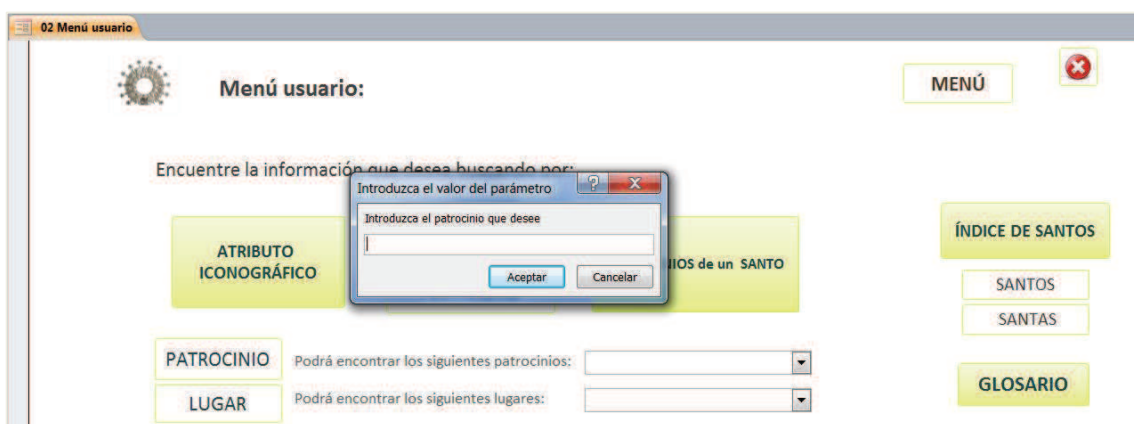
02 Menú usuario

Menú usuario:

MENÚ

Encuentre la información que desea buscando por:

Introduzca el valor del parámetro

Introduzca el patrocinio que desee

Aceptar Cancelar

ATRIBUTO ICONOGRÁFICO

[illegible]IOS de un SANTO

ÍNDICE DE SANTOS

SANTOS

SANTAS

PATROCINIO Podrá encontrar los siguientes patrocinios:

LUGAR Podrá encontrar los siguientes lugares:

GLOSARIO